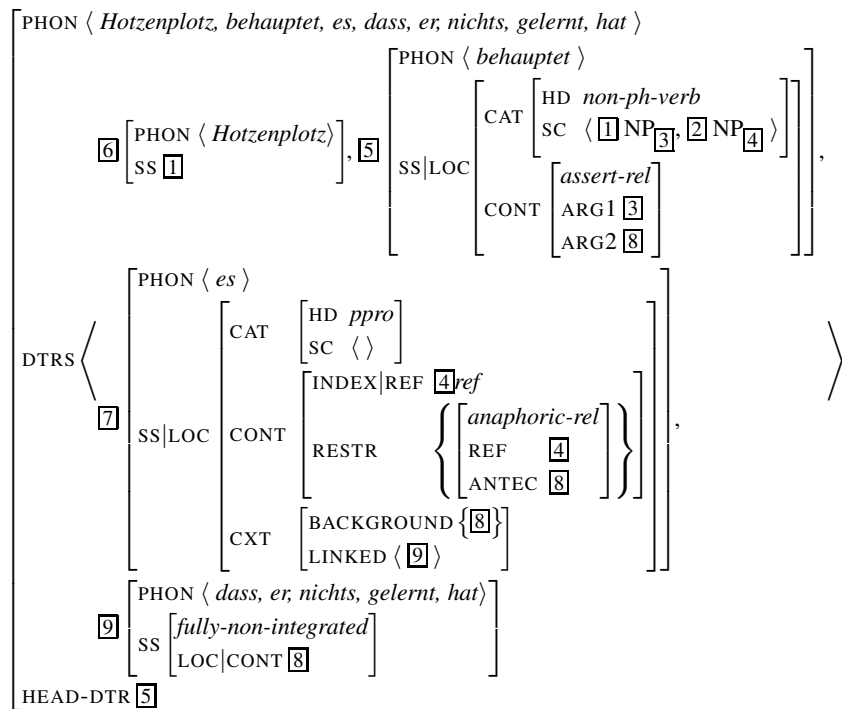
PHON ⟨ *Hotzenplotz, behauptet, es, dass, er, nichts, gelernt, hat* ⟩

DTRS ⟨ 6 [PHON ⟨ *Hotzenplotz* ⟩, SS 1], 5 [PHON ⟨ *behauptet* ⟩, SS|LOC [CAT [HD *non-ph-verb*, SC ⟨ 1 $NP_{3}$, 2 $NP_{4}$ ⟩], CONT [*assert-rel*, ARG1 3, ARG2 8]]],

7 [PHON ⟨ *es* ⟩, SS|LOC [CAT [HD *ppro*, SC ⟨ ⟩], CONT [INDEX|REF 4 *ref*, RESTR { [*anaphoric-rel*, REF 4, ANTEC 8] }], CXT [BACKGROUND {8}, LINKED ⟨ 9 ⟩]]],

9 [PHON ⟨ *dass, er, nichts, gelernt, hat* ⟩, SS [*fully-non-integrated*, LOC|CONT 8]] ⟩

HEAD-DTR 5